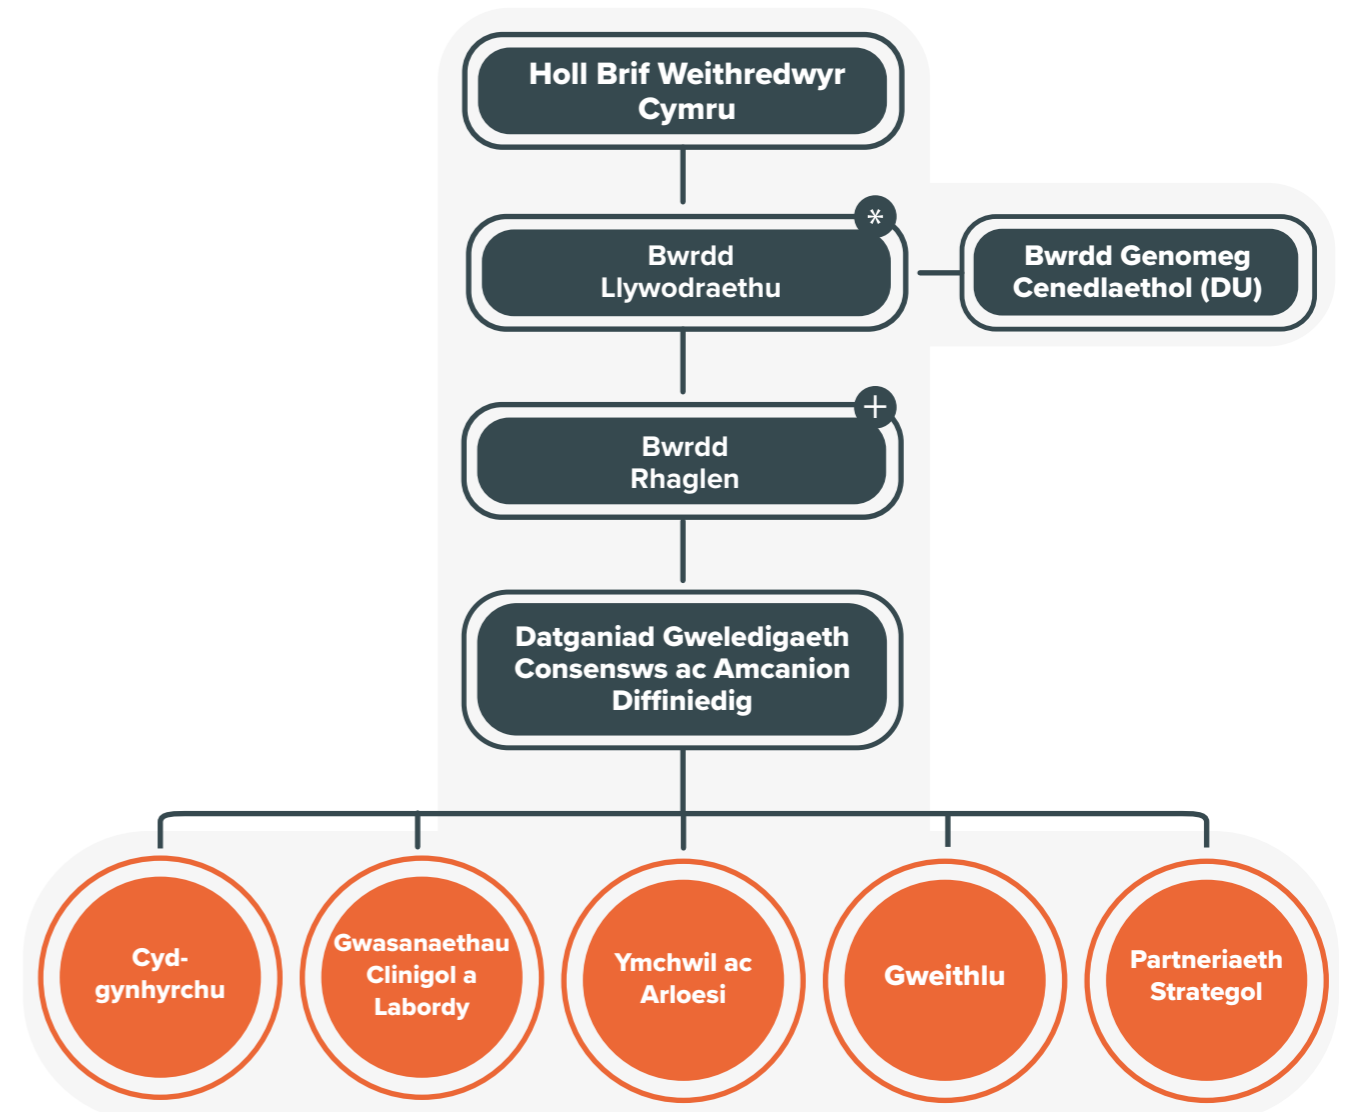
Holl Brif Weithredwyr Cymru

Bwrdd Llywodraethu

*

Bwrdd Genomeg Cenedlaethol (DU)

Bwrdd Rhaglen

+

Datganiad Gweledigaeth Consensws ac Amcanion Diffiniedig

Cyd-gynhyrchu

Gwasanaethau Clinigol a Labordy

Ymchwil ac Arloesi

Gweithlu

Partneriaeth Strategol